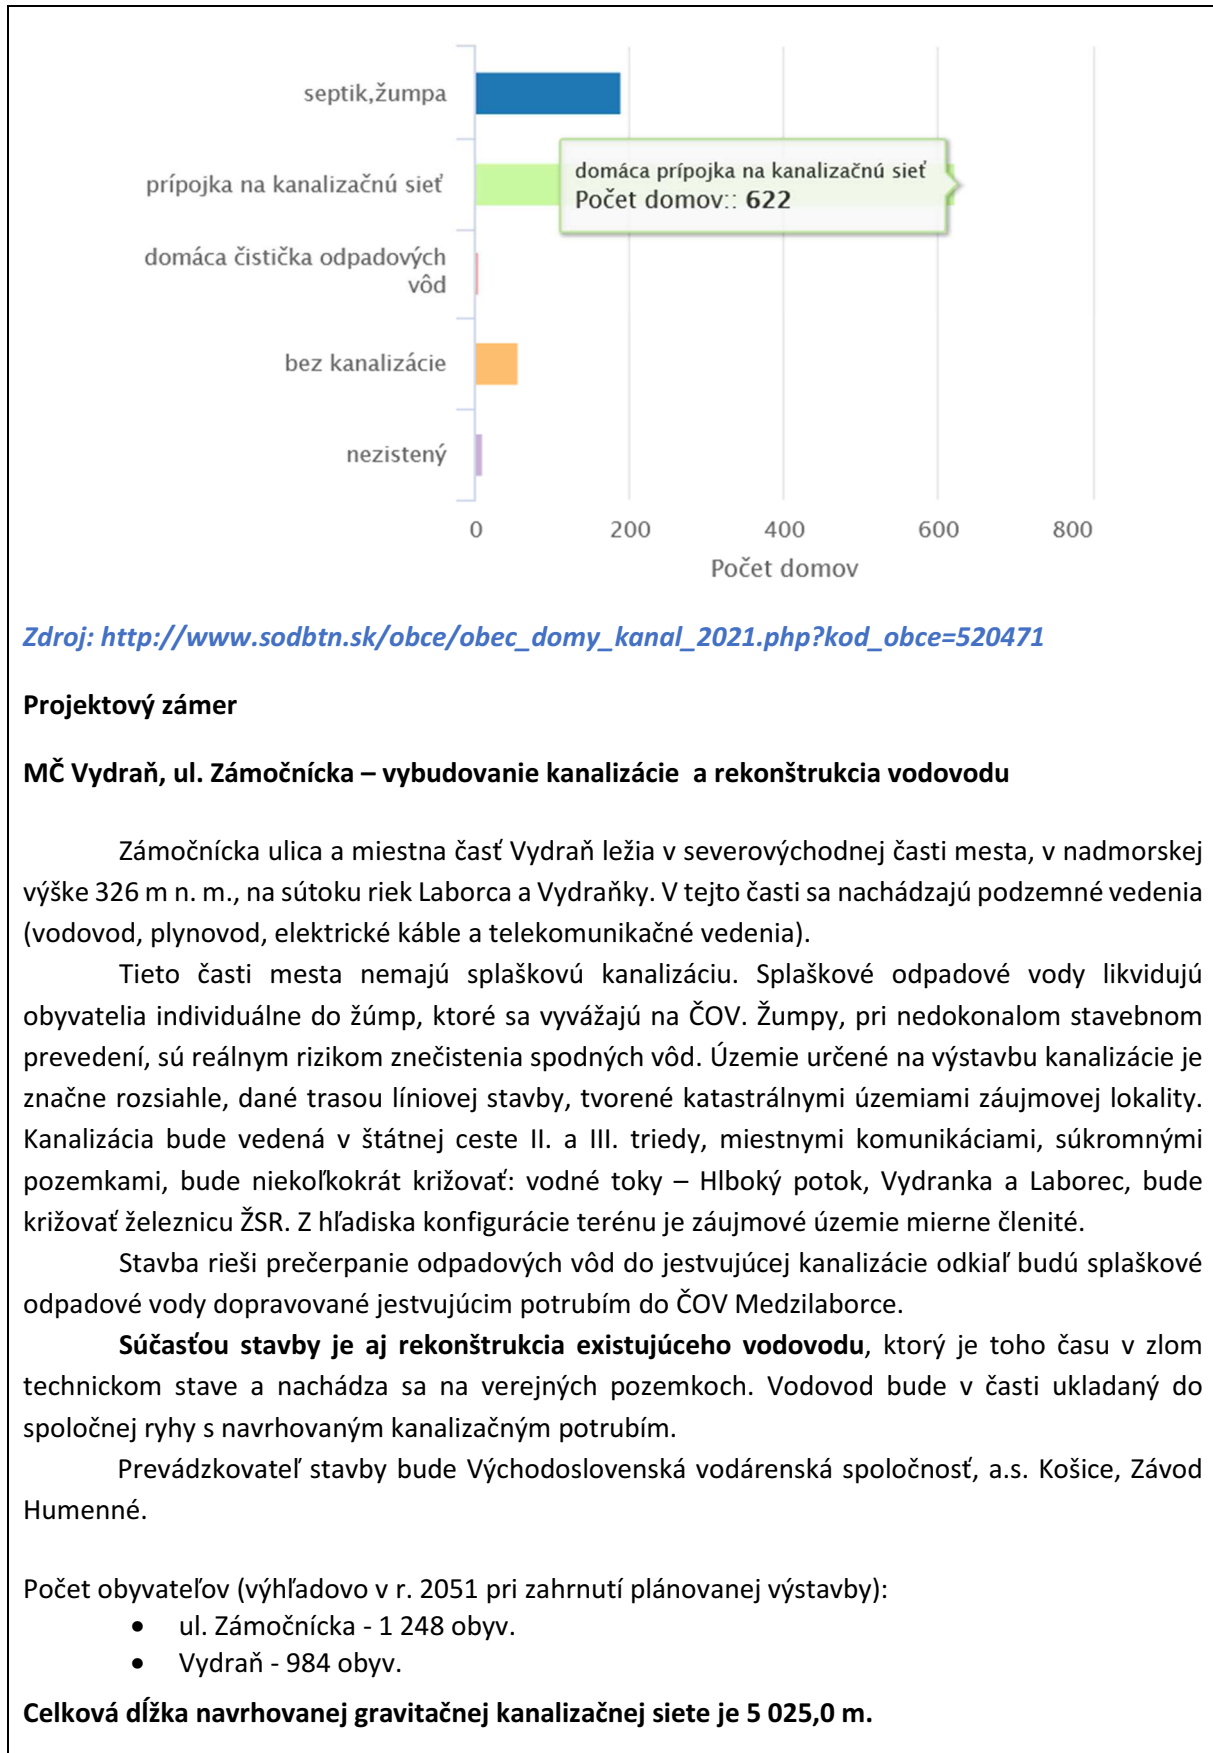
septik,žumpa

prípojka na kanalizačnú sieť

domáca čistička odpadových vôd

bez kanalizácie

nezistený

domáca prípojka na kanalizačnú sieť
Počet domov:: **622**

0 200 400 600 800

Počet domov

*Zdroj: http://www.sodbtn.sk/obce/obec_domy_kanal_2021.php?kod_obce=520471*

**Projektový zámer**

**MČ Vydraň, ul. Zámočnícka – vybudovanie kanalizácie a rekonštrukcia vodovodu**

Zámočnícka ulica a miestna časť Vydraň ležia v severovýchodnej časti mesta, v nadmorskej výške 326 m n. m., na sútoku riek Laborca a Vydraňky. V tejto časti sa nachádzajú podzemné vedenia (vodovod, plynovod, elektrické káble a telekomunikačné vedenia).

Tieto časti mesta nemajú splaškovú kanalizáciu. Splaškové odpadové vody likvidujú obyvatelia individuálne do žúmp, ktoré sa vyvážajú na ČOV. Žumpy, pri nedokonalom stavebnom prevedení, sú reálnym rizikom znečistenia spodných vôd. Územie určené na výstavbu kanalizácie je značne rozsiahle, dané trasou líniovej stavby, tvorené katastrálnymi územiami záujmovej lokality. Kanalizácia bude vedená v štátnej ceste II. a III. triedy, miestnymi komunikáciami, súkromnými pozemkami, bude niekoľkokrát križovať: vodné toky – Hlboký potok, Vydranka a Laborec, bude križovať železnicu ŽSR. Z hľadiska konfigurácie terénu je záujmové územie mierne členité.

Stavba rieši prečerpanie odpadových vôd do jestvujúcej kanalizácie odkiaľ budú splaškové odpadové vody dopravované jestvujúcim potrubím do ČOV Medzilaborce.

**Súčasťou stavby je aj rekonštrukcia existujúceho vodovodu**, ktorý je toho času v zlom technickom stave a nachádza sa na verejných pozemkoch. Vodovod bude v časti ukladaný do spoločnej ryhy s navrhovaným kanalizačným potrubím.

Prevádzkovateľ stavby bude Východoslovenská vodárenská spoločnosť, a.s. Košice, Závod Humenné.

Počet obyvateľov (výhľadovo v r. 2051 pri zahrnutí plánovanej výstavby):
• ul. Zámočnícka - 1 248 obyv.
• Vydraň - 984 obyv.

**Celková dĺžka navrhovanej gravitačnej kanalizačnej siete je 5 025,0 m.**